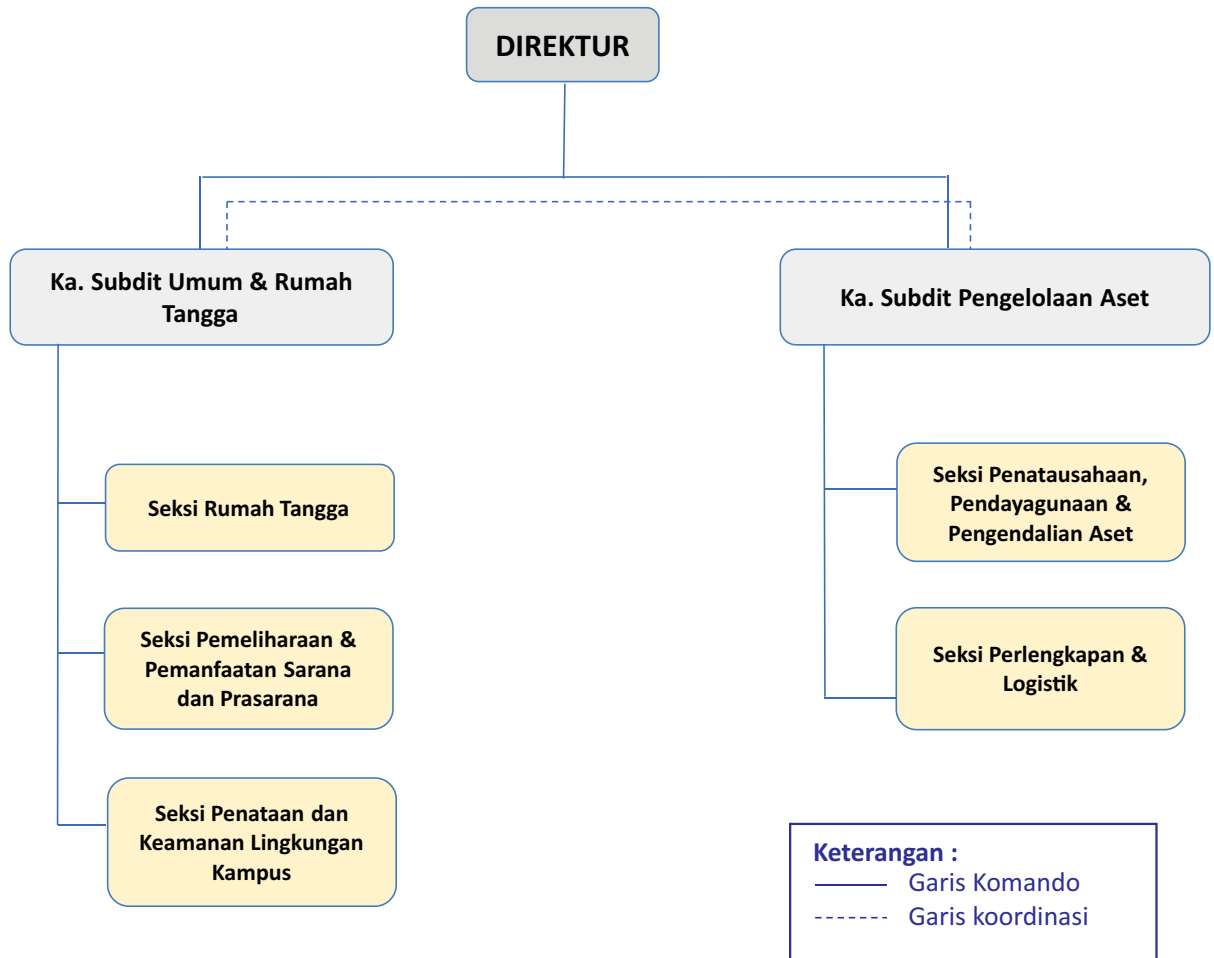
DIREKTUR

Ka. Subdit Umum & Rumah Tangga

Ka. Subdit Pengelolaan Aset

Seksi Rumah Tangga

Seksi Pemeliharaan & Pemanfaatan Sarana dan Prasarana

Seksi Penataan dan Keamanan Lingkungan Kampus

Seksi Penatausahaan, Pendayagunaan & Pengendalian Aset

Seksi Perlengkapan & Logistik

Keterangan :
Garis Komando
Garis koordinasi